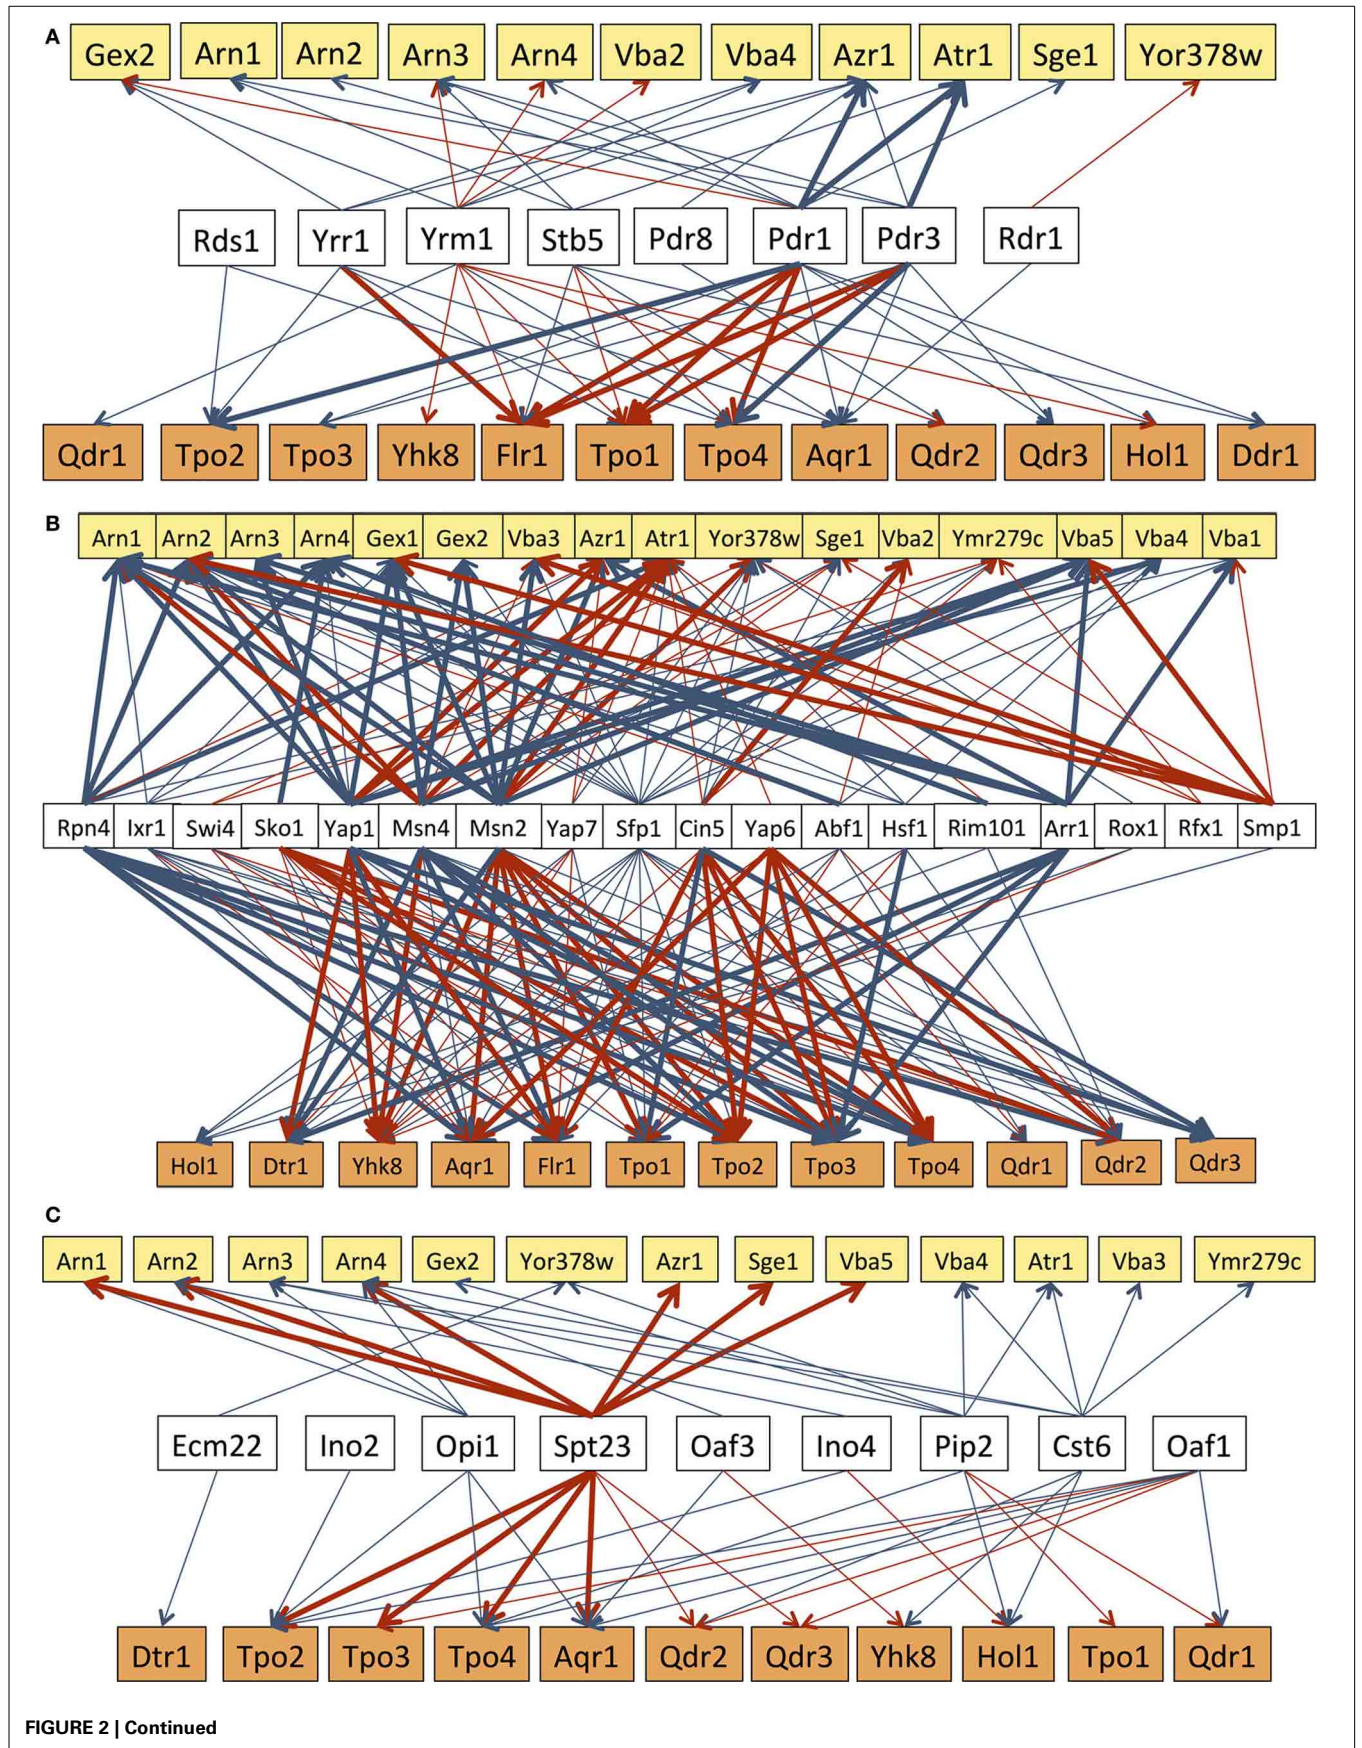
A

Gex2 Arn1 Arn2 Arn3 Arn4 Vba2 Vba4 Azr1 Atr1 Sge1 Yor378w

Rds1 Yrr1 Yrm1 Stb5 Pdr8 Pdr1 Pdr3 Rdr1

Qdr1 Tpo2 Tpo3 Yhk8 Flr1 Tpo1 Tpo4 Aqr1 Qdr2 Qdr3 Hol1 Ddr1

B

Arn1 Arn2 Arn3 Arn4 Gex1 Gex2 Vba3 Azr1 Atr1 Yor378w Sge1 Vba2 Ymr279c Vba5 Vba4 Vba1

Rpn4 Ixr1 Swi4 Sko1 Yap1 Msn4 Msn2 Yap7 Sfp1 Cin5 Yap6 Abf1 Hsf1 Rim101 Arr1 Rox1 Rfx1 Smp1

Hol1 Dtr1 Yhk8 Aqr1 Flr1 Tpo1 Tpo2 Tpo3 Tpo4 Qdr1 Qdr2 Qdr3

C

Arn1 Arn2 Arn3 Arn4 Gex2 Yor378w Azr1 Sge1 Vba5 Vba4 Atr1 Vba3 Ymr279c

Ecm22 Ino2 Opi1 Spt23 Oaf3 Ino4 Pip2 Cst6 Oaf1

Dtr1 Tpo2 Tpo3 Tpo4 Aqr1 Qdr2 Qdr3 Yhk8 Hol1 Tpo1 Qdr1

FIGURE 2 | Continued